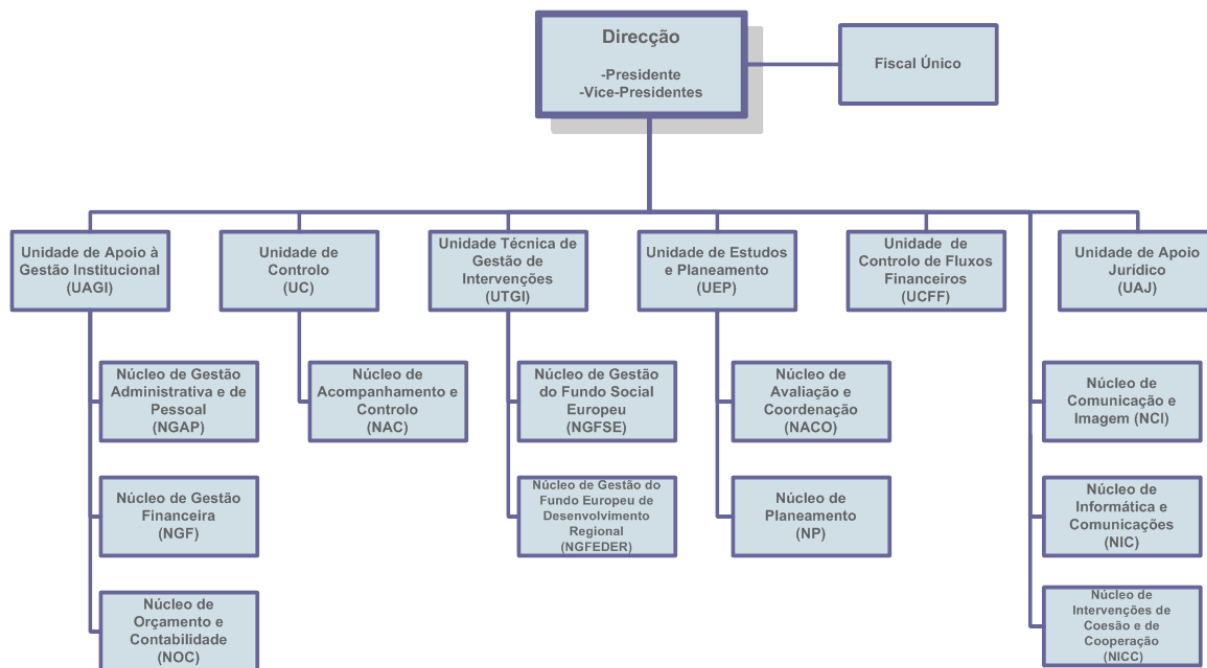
Direcção

-Presidente
-Vice-Presidentes

Fiscal Único

Unidade de Apoio à Gestão Institucional (UAGI)

Núcleo de Gestão Administrativa e de Pessoal (NGAP)

Núcleo de Gestão Financeira (NGF)

Núcleo de Orçamento e Contabilidade (NOC)

Unidade de Controlo (UC)

Núcleo de Acompanhamento e Controlo (NAC)

Unidade Técnica de Gestão de Intervenções (UTGI)

Núcleo de Gestão do Fundo Social Europeu (NGFSE)

Núcleo de Gestão do Fundo Europeu de Desenvolvimento Regional (NGFEDER)

Unidade de Estudos e Planeamento (UEP)

Núcleo de Avaliação e Coordenação (NACO)

Núcleo de Planeamento (NP)

Unidade de Controlo de Fluxos Financeiros (UCFF)

Unidade de Apoio Jurídico (UAJ)

Núcleo de Comunicação e Imagem (NCI)

Núcleo de Informática e Comunicações (NIC)

Núcleo de Intervenções de Coesão e de Cooperação (NICC)